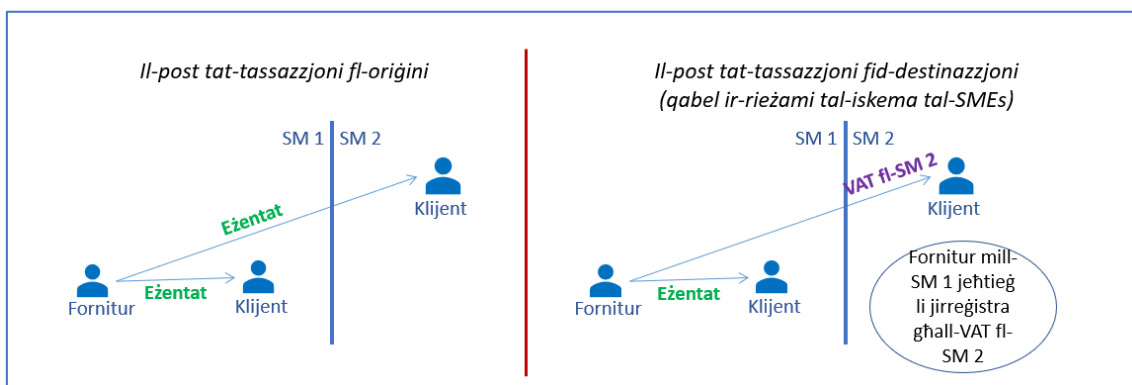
Il-post tat-tassazzjoni fl-oriġini

SM 1 | SM 2

Klijent

Eżentat

Fornitur

Eżentat

Klijent

Il-post tat-tassazzjoni fid-destinazzjoni (qabel ir-rieżami tal-iskema tal-SMEs)

SM 1 | SM 2

VAT fl-SM 2

Klijent

Fornitur

Eżentat

Klijent

Fornitur mill-SM 1 jeħtieġ li jirreġistra għall-VAT fl-SM 2